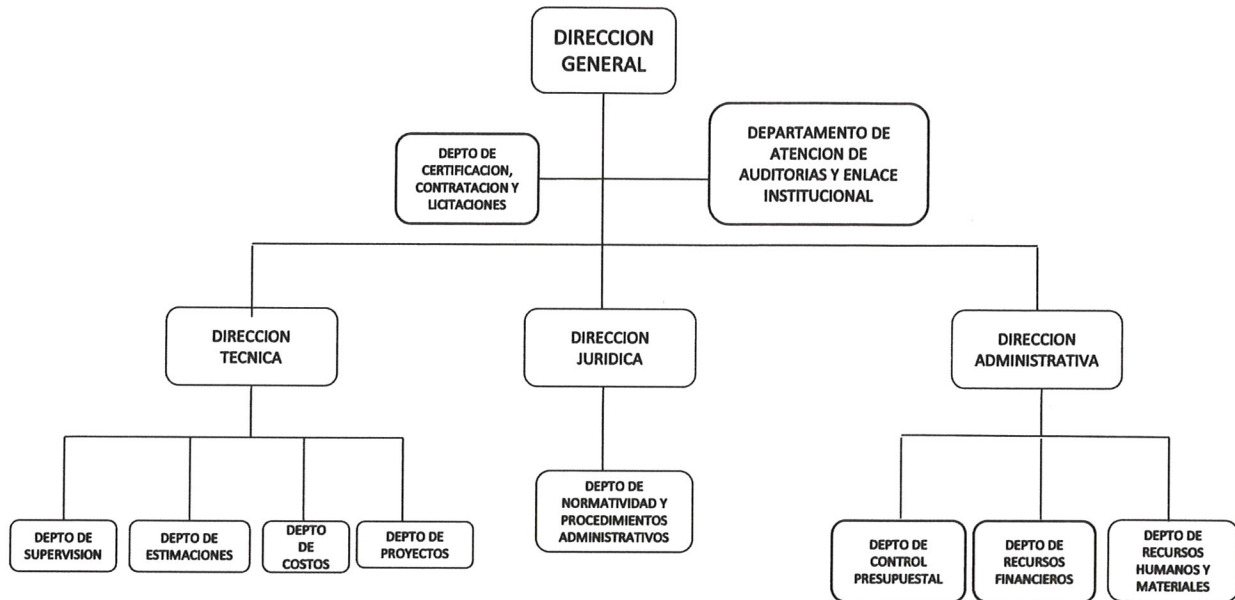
DIRECCION GENERAL

DEPTO DE CERTIFICACION, CONTRATACION Y LICITACIONES

DEPARTAMENTO DE ATENCION DE AUDITORIAS Y ENLACE INSTITUCIONAL

DIRECCION TECNICA

DIRECCION JURIDICA

DIRECCION ADMINISTRATIVA

DEPTO DE SUPERVISION

DEPTO DE ESTIMACIONES

DEPTO DE COSTOS

DEPTO DE PROYECTOS

DEPTO DE NORMATIVIDAD Y PROCEDIMIENTOS ADMINISTRATIVOS

DEPTO DE CONTROL PRESUPUESTAL

DEPTO DE RECURSOS FINANCIEROS

DEPTO DE RECURSOS HUMANOS Y MATERIALES